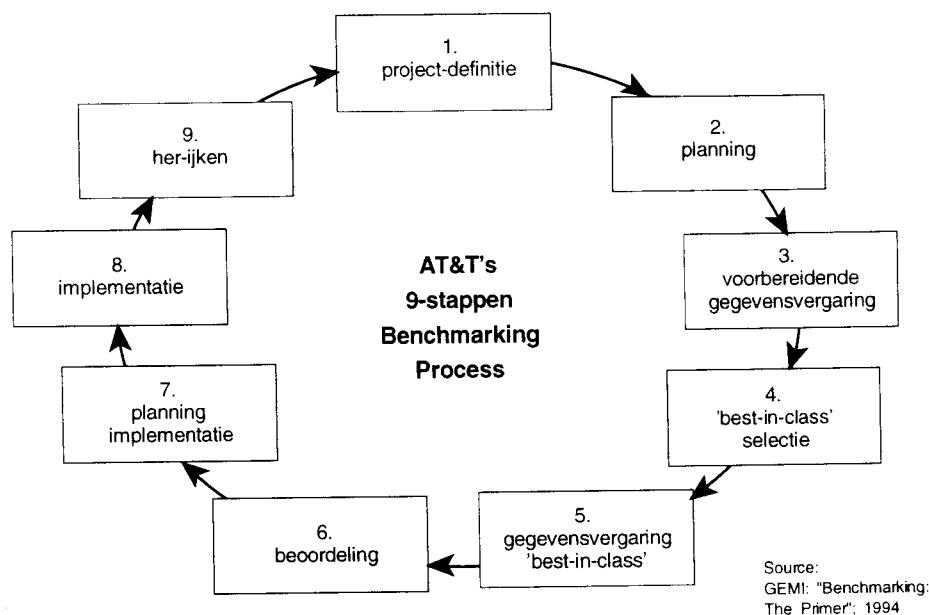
1.
project-definitie

2.
planning

3.
voorbereidende
gegevensvergaring

4.
'best-in-class'
selectie

5.
gegevensvergaring
'best-in-class'

6.
beoordeling

7.
planning
implementatie

8.
implementatie

9.
her-ijken

AT&T's
9-stappen
Benchmarking
Process

Source:
GEMI: "Benchmarking: The Primer"; 1994